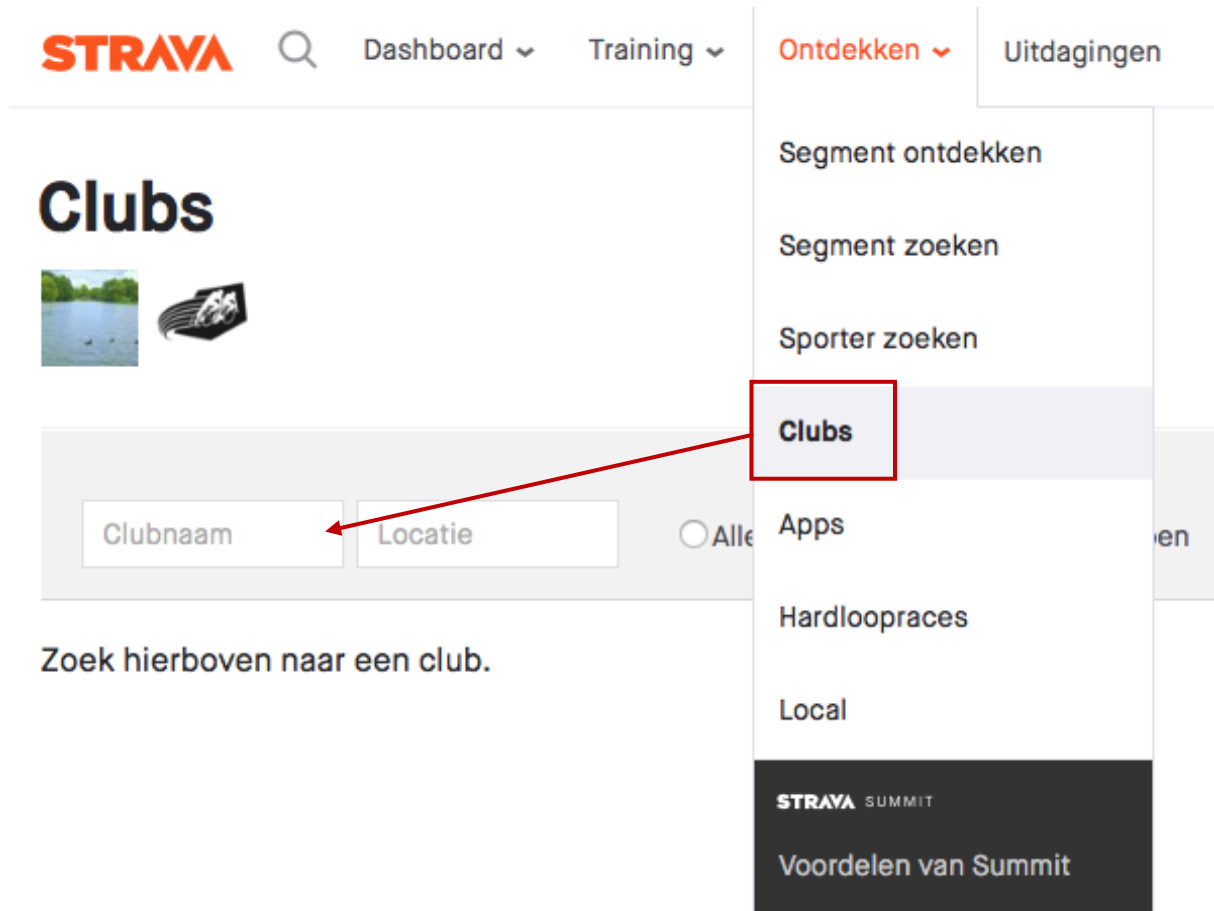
STRAVA Dashboard Training Ontdekken Uitdagingen

Clubs

Segment ontdekken
Segment zoeken
Sporter zoeken
Clubs
Apps
Hardlooppraces
Local
STRAVA SUMMIT
Voordelen van Summit

Clubnaam Locatie Alle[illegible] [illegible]en

Zoek hierboven naar een club.